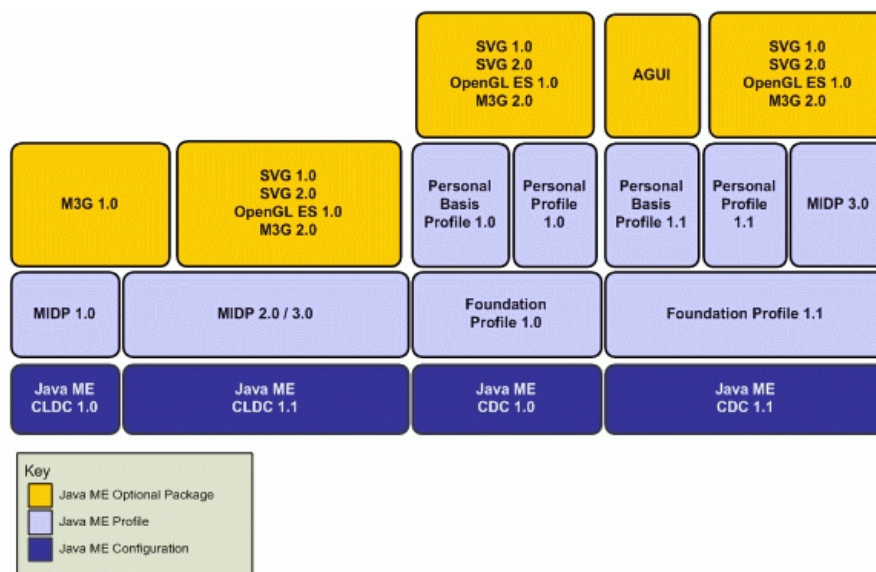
SVG 1.0
SVG 2.0
OpenGL ES 1.0
M3G 2.0

AGUI

SVG 1.0
SVG 2.0
OpenGL ES 1.0
M3G 2.0

M3G 1.0

SVG 1.0
SVG 2.0
OpenGL ES 1.0
M3G 2.0

Personal Basis Profile 1.0

Personal Profile 1.0

Personal Basis Profile 1.1

Personal Profile 1.1

MIDP 3.0

MIDP 1.0

MIDP 2.0 / 3.0

Foundation Profile 1.0

Foundation Profile 1.1

Java ME CLDC 1.0

Java ME CLDC 1.1

Java ME CDC 1.0

Java ME CDC 1.1

Key
Java ME Optional Package
Java ME Profile
Java ME Configuration